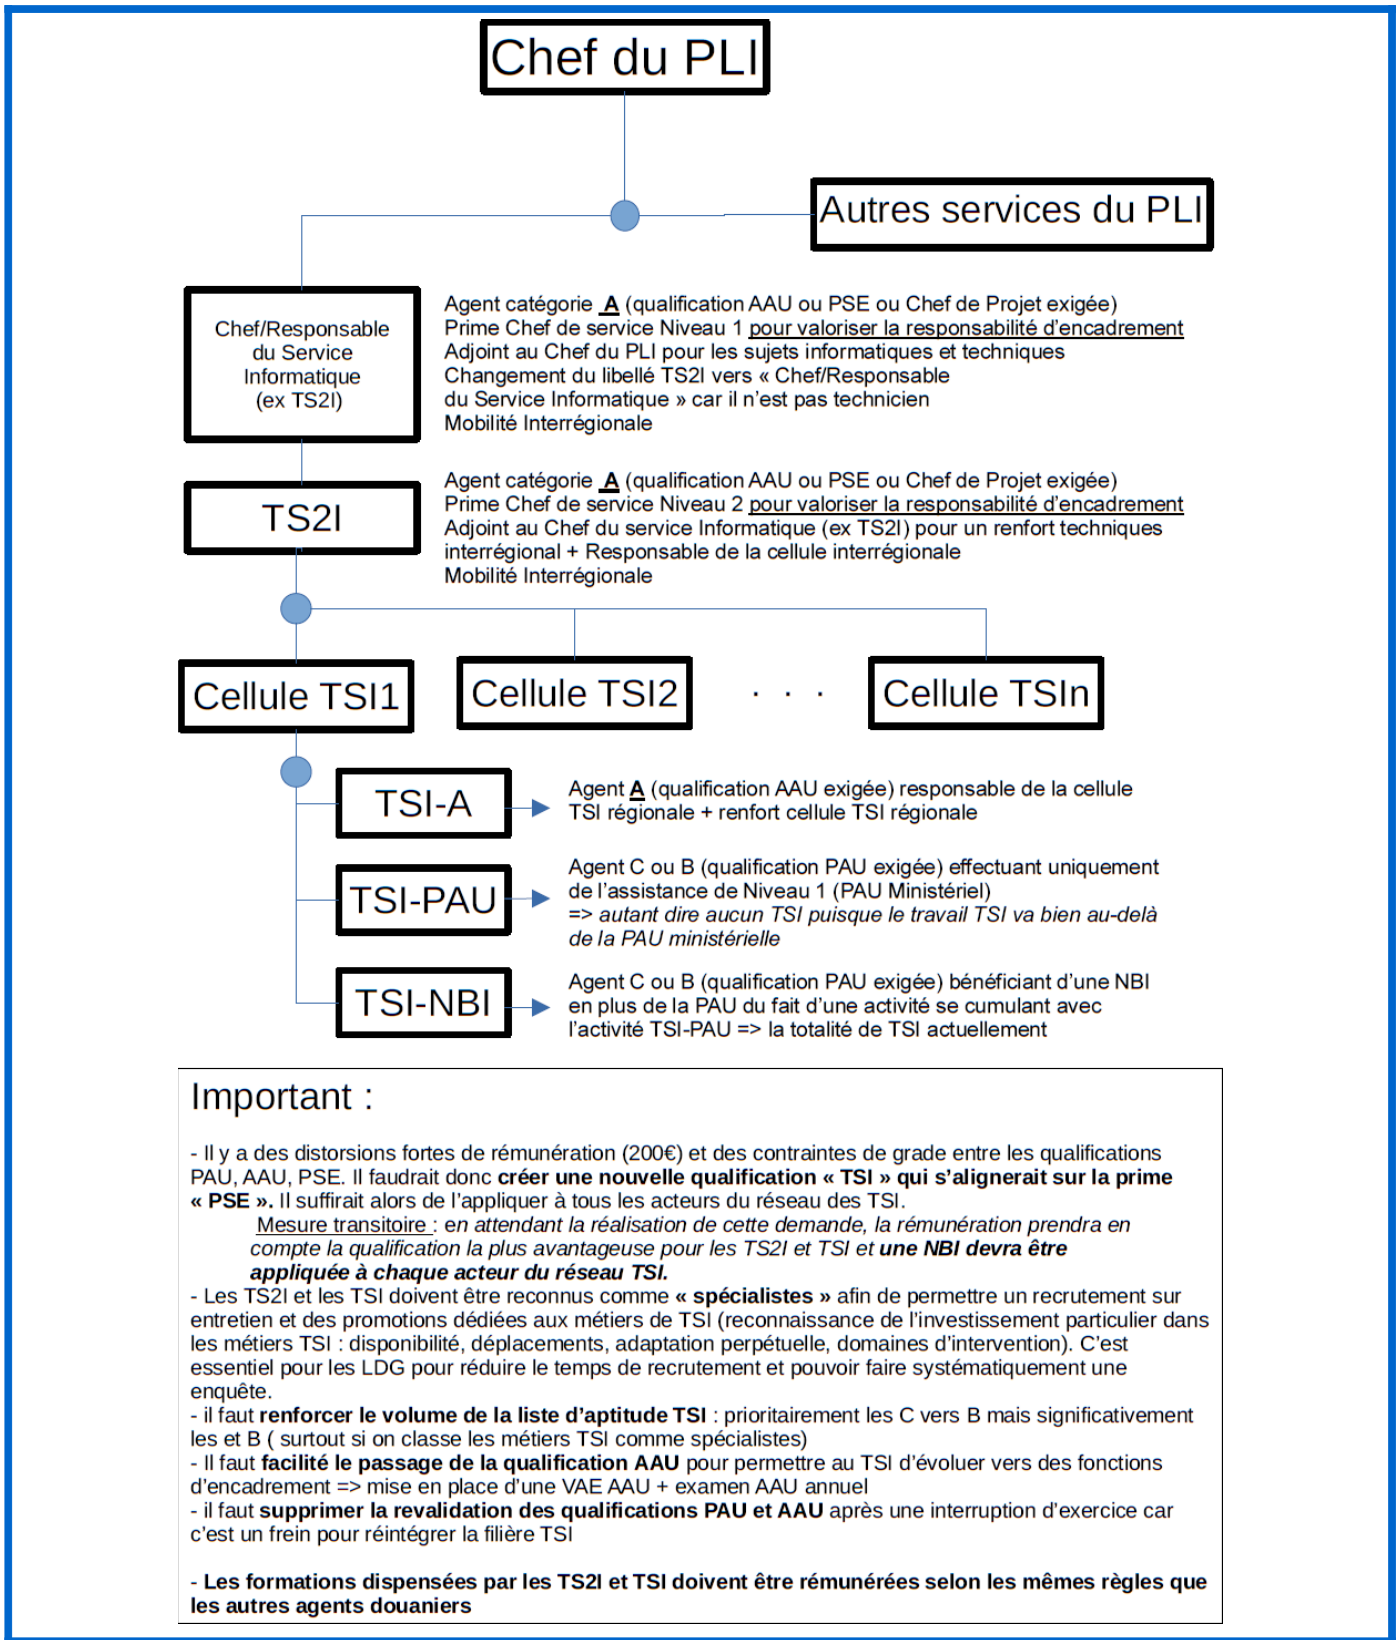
Chef du PLI

Autres services du PLI

Chef/Responsable du Service Informatique (ex TS2I)

Agent catégorie A (qualification AAU ou PSE ou Chef de Projet exigée)
Prime Chef de service Niveau 1 pour valoriser la responsabilité d'encadrement
Adjoint au Chef du PLI pour les sujets informatiques et techniques
Changement du libellé TS2I vers « Chef/Responsable du Service Informatique » car il n'est pas technicien
Mobilité Interrégionale

TS2I

Agent catégorie A (qualification AAU ou PSE ou Chef de Projet exigée)
Prime Chef de service Niveau 2 pour valoriser la responsabilité d'encadrement
Adjoint au Chef du service Informatique (ex TS2I) pour un renfort techniques interrégional + Responsable de la cellule interrégionale
Mobilité Interrégionale

Cellule TSI1

Cellule TSI2

. . .

Cellule TSIn

TSI-A

Agent A (qualification AAU exigée) responsable de la cellule TSI régionale + renfort cellule TSI régionale

TSI-PAU

Agent C ou B (qualification PAU exigée) effectuant uniquement de l'assistance de Niveau 1 (PAU Ministériel)
=> autant dire aucun TSI puisque le travail TSI va bien au-delà de la PAU ministérielle

TSI-NBI

Agent C ou B (qualification PAU exigée) bénéficiant d'une NBI en plus de la PAU du fait d'une activité se cumulant avec l'activité TSI-PAU => la totalité de TSI actuellement

Important :

- Il y a des distorsions fortes de rémunération (200€) et des contraintes de grade entre les qualifications PAU, AAU, PSE. Il faudrait donc **créer une nouvelle qualification « TSI » qui s'alignerait sur la prime « PSE ».** Il suffirait alors de l'appliquer à tous les acteurs du réseau des TSI.
Mesure transitoire : en attendant la réalisation de cette demande, la rémunération prendra en compte la qualification la plus avantageuse pour les TS2I et TSI et **une NBI devra être appliquée à chaque acteur du réseau TSI.**
- Les TS2I et les TSI doivent être reconnus comme **« spécialistes »** afin de permettre un recrutement sur entretien et des promotions dédiées aux métiers de TSI (reconnaissance de l'investissement particulier dans les métiers TSI : disponibilité, déplacements, adaptation perpétuelle, domaines d'intervention). C'est essentiel pour les LDG pour réduire le temps de recrutement et pouvoir faire systématiquement une enquête.
- il faut **renforcer le volume de la liste d'aptitude TSI** : prioritairement les C vers B mais significativement les et B ( surtout si on classe les métiers TSI comme spécialistes)
- Il faut **facilité le passage de la qualification AAU** pour permettre au TSI d'évoluer vers des fonctions d'encadrement => mise en place d'une VAE AAU + examen AAU annuel
- il faut **supprimer la revalidation des qualifications PAU et AAU** après une interruption d'exercice car c'est un frein pour réintégrer la filière TSI

- **Les formations dispensées par les TS2I et TSI doivent être rémunérées selon les mêmes règles que les autres agents douaniers**